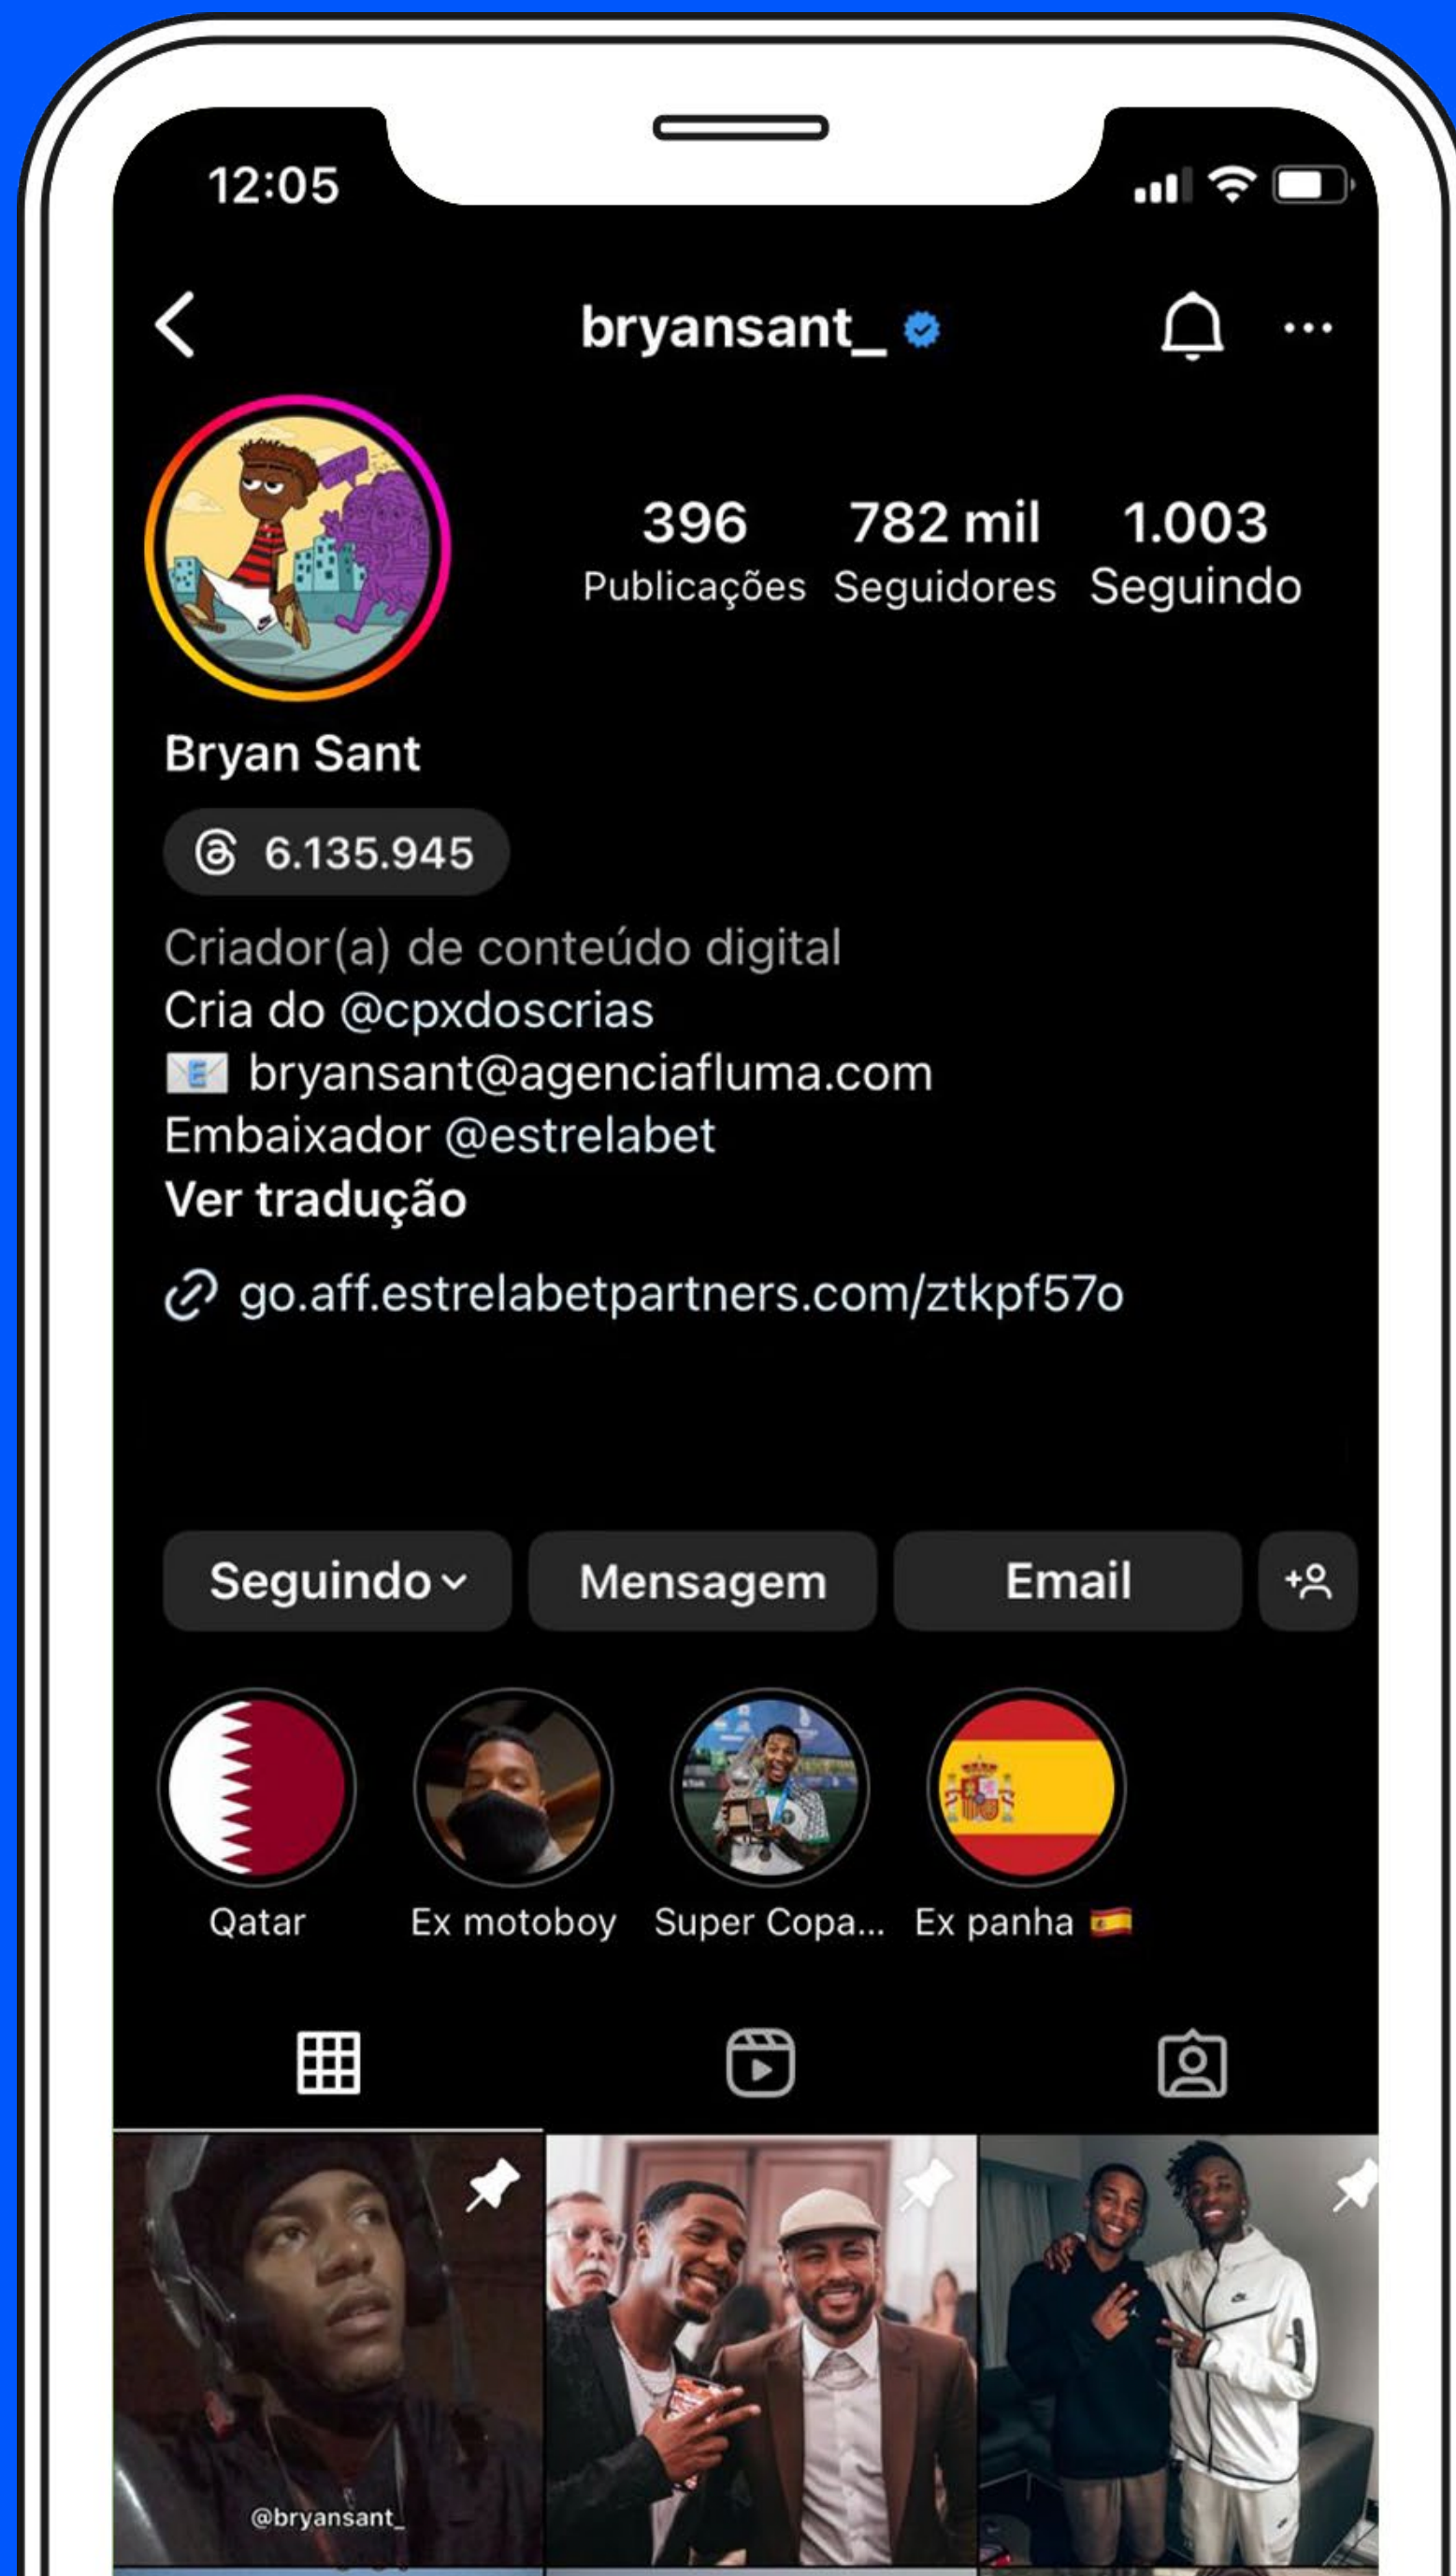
12:05

bryansant_

396 Publicações
782 mil Seguidores
1.003 Seguindo

Bryan Sant

6.135.945

Criador(a) de conteúdo digital
Cria do @cpxdoscrias
📧 bryansant@agenciafluma.com
Embaixador @estrelabet
Ver tradução

go.aff.estrelabetpartners.com/ztkpf57o

Seguindo
Mensagem
Email

Qatar
Ex motoboy
Super Copa...
Ex panha 🇪🇸

@bryansant_